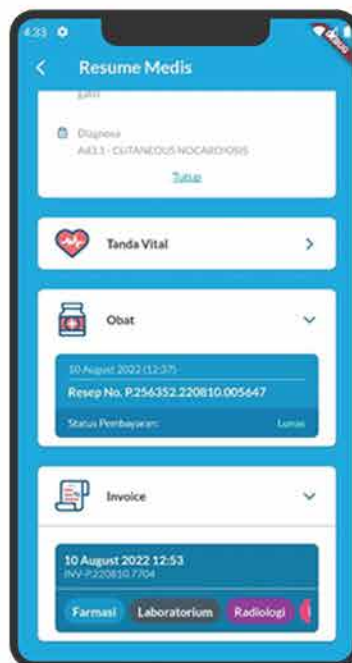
4:33

Resume Medis

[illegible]

Diagnosa
A43.1 - CUTANEOUS NOCARDIOSIS

Tutup

Tanda Vital

Obat

10 August 2022 (12:37)
Resep No. P.256352.220810.005647
Status Pembayaran: Lunas

Invoice

10 August 2022 12:53
INV-P.220810.7704

Farmasi Laboratorium Radiologi